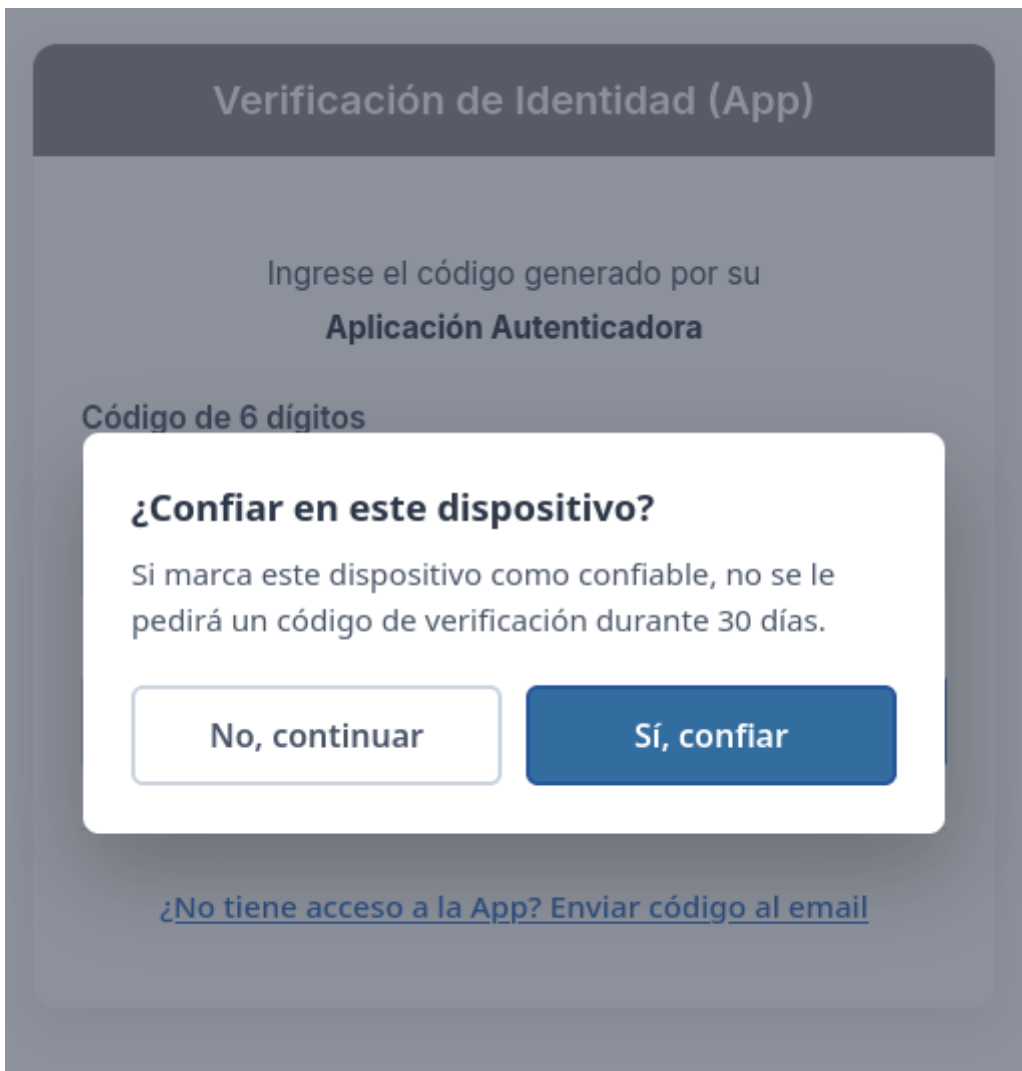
Verificación de Identidad (App)

Ingrese el código generado por su

Aplicación Autenticadora

Código de 6 dígitos

¿Confiar en este dispositivo?

Si marca este dispositivo como confiable, no se le pedirá un código de verificación durante 30 días.

No, continuar

Sí, confiar

¿No tiene acceso a la App? Enviar código al email